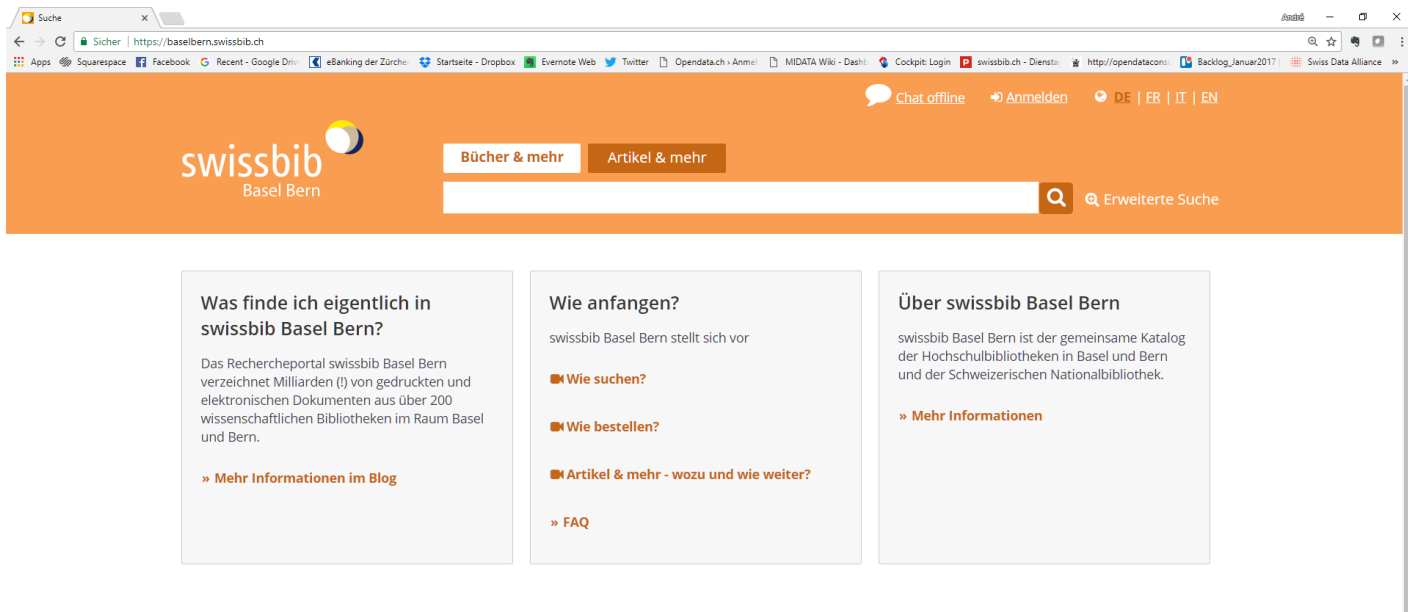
Suche

André

Sicher | https://baselbern.swissbib.ch

Apps Squarespace Facebook Recent - Google Drive eBanking der Zürcher Startseite - Dropbox Evernote Web Twitter Opendata.ch › Anmel MIDATA Wiki - Dashb Cockpit: Login swissbib.ch - Diensta http://opendataconsu Backlog_Januar2017 Swiss Data Alliance »

Chat offline Anmelden DE | FR | IT | EN

swissbib Basel Bern

Bücher & mehr Artikel & mehr

Erweiterte Suche

Was finde ich eigentlich in swissbib Basel Bern?

Das Rechercheportal swissbib Basel Bern verzeichnet Milliarden (!) von gedruckten und elektronischen Dokumenten aus über 200 wissenschaftlichen Bibliotheken im Raum Basel und Bern.

» Mehr Informationen im Blog

Wie anfangen?

swissbib Basel Bern stellt sich vor

Wie suchen?

Wie bestellen?

Artikel & mehr - wozu und wie weiter?

» FAQ

Über swissbib Basel Bern

swissbib Basel Bern ist der gemeinsame Katalog der Hochschulbibliotheken in Basel und Bern und der Schweizerischen Nationalbibliothek.

» Mehr Informationen